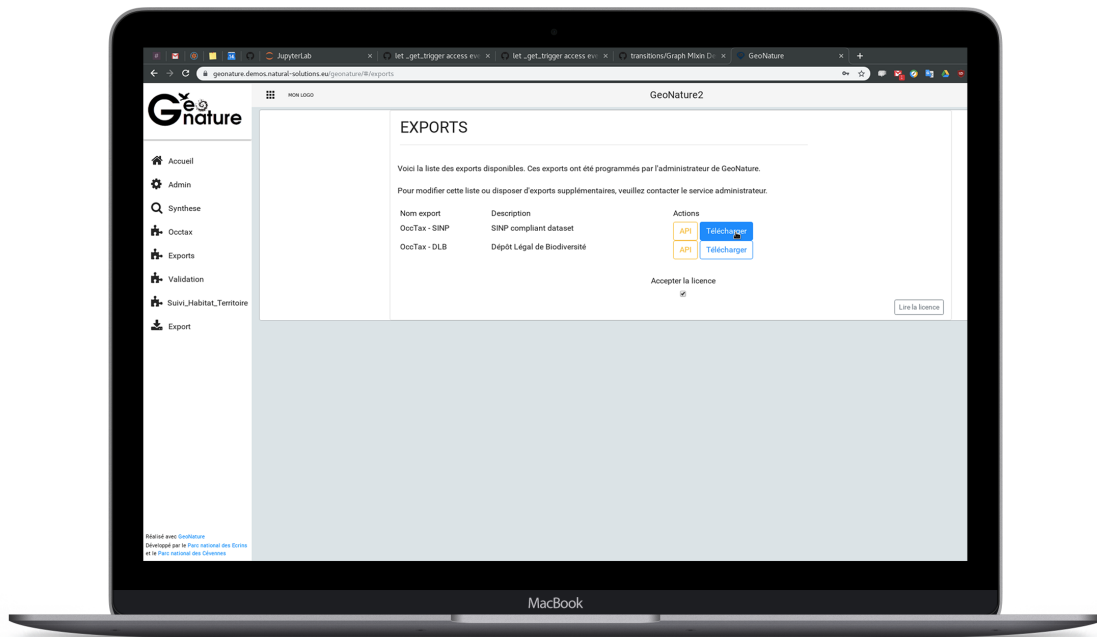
JupyterLab | let _get_trigger access ev | let _get_trigger access ev | transitions/Graph Mixin De | GeoNature

geonature.demos.natural-solutions.eu/geonature/#/exports

GéoNature

MON LOGO

GeoNature2

Accueil
Admin
Synthese
Occtax
Exports
Validation
Suivi_Habitat_Territoire
Export

EXPORTS

Voici la liste des exports disponibles. Ces exports ont été programmés par l'administrateur de GeoNature.

Pour modifier cette liste ou disposer d'exports supplémentaires, veuillez contacter le service administrateur.

| Nom export | Description | Actions |
|---|---|---|
| OccTax - SINP | SINP compliant dataset | API Télécharger |
| OccTax - DLB | Dépôt Légal de Biodiversité | API Télécharger |

Accepter la licence

Lire la licence

Réalisé avec GeoNature
Développé par le Parc national des Ecrins
et le Parc national des Cévennes

MacBook